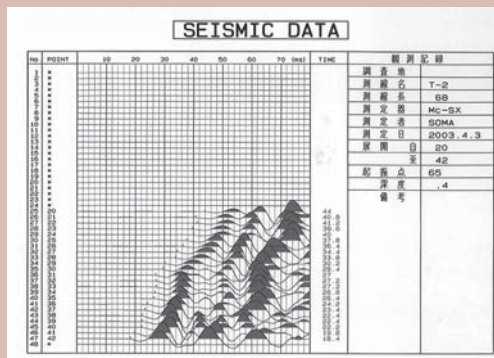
SEISMIC DATA

No POINT 10 20 30 40 50 60 70 (ms) TIME

| 観 測 記 録 | |
|---|---|
| 調 査 地 | |
| 測 線 名 | T-2 |
| 測 線 長 | 68 |
| 測 定 器 | Mc-SX |
| 測 定 者 | SOMA |
| 測 定 日 | 2003.4.3 |
| 展 開 自 | 20 |
| 至 | 42 |
| 起 振 点 | 65 |
| 深 度 | .4 |
| 備 考 | |

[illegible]